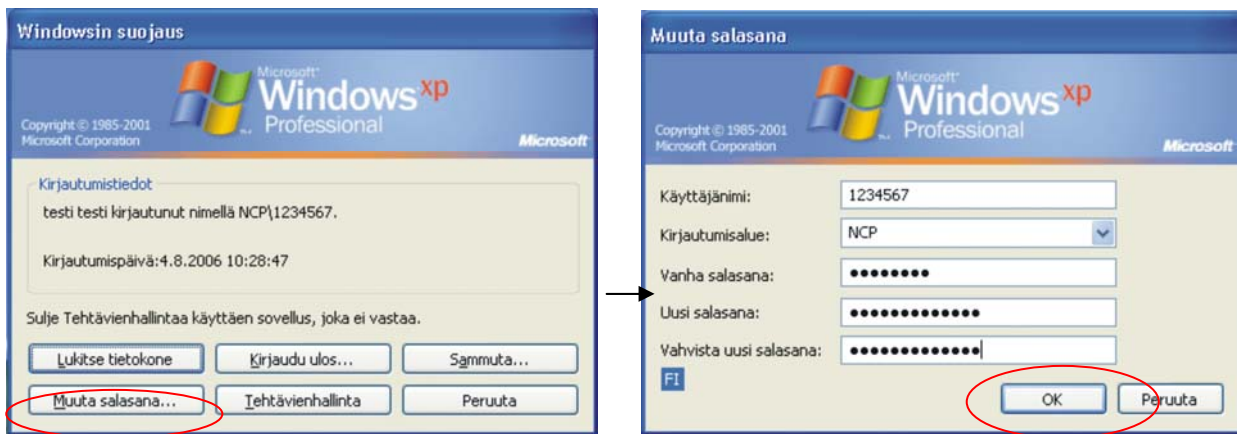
Windowsin suojaus

Microsoft Windows xp Professional

Copyright © 1985-2001 Microsoft Corporation

Microsoft

Kirjautumistiedot

testi testi kirjautunut nimellä NCP\1234567.

Kirjautumispäivä:4.8.2006 10:28:47

Sulje Tehtävienhallintaa käyttäen sovellus, joka ei vastaa.

Lukitse tietokone

Kirjaudu ulos...

Sammuta...

Muuta salasana...

Tehtävienhallinta

Peruuta

Muuta salasana

Microsoft Windows xp Professional

Copyright © 1985-2001 Microsoft Corporation

Microsoft

Käyttäjänimi: 1234567

Kirjautumisalue: NCP

Vanha salasana: ••••••••

Uusi salasana: •••••••••••••

Vahvista uusi salasana: •••••••••••••

FI

OK

Peruuta